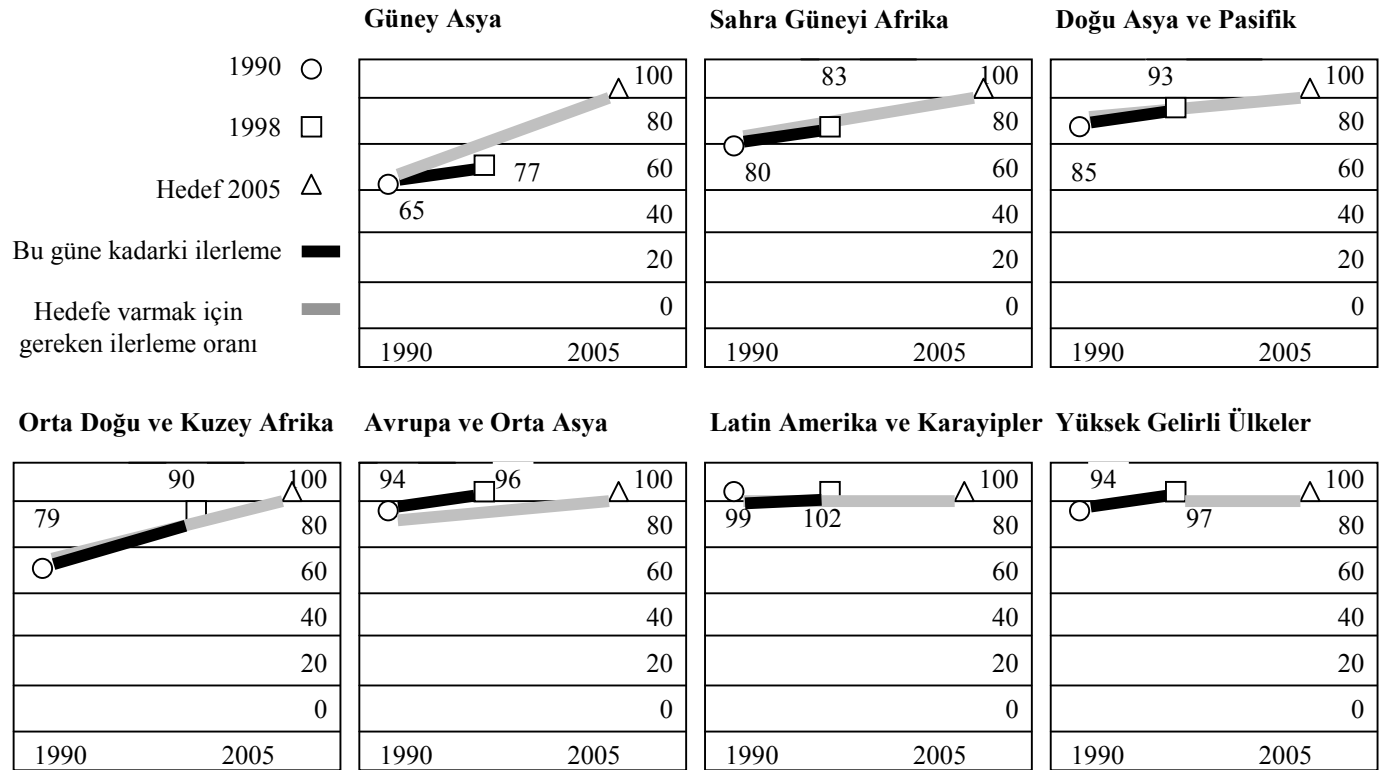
1990
1998
Hedef 2005
Bu güne kadarki ilerleme
Hedefe varmak için gereken ilerleme oranı

Güney Asya
100
80
60
40
20
0
65
77
1990
2005

Sahra Güneyi Afrika
83
100
80
60
40
20
0
80
1990
2005

Doğu Asya ve Pasifik
93
100
80
60
40
20
0
85
1990
2005

Orta Doğu ve Kuzey Afrika
90
100
79
80
60
40
20
0
1990
2005

Avrupa ve Orta Asya
94
96
100
80
60
40
20
0
1990
2005

Latin Amerika ve Karayipler
100
99
102
80
60
40
20
0
1990
2005

Yüksek Gelirli Ülkeler
94
100
97
80
60
40
20
0
1990
2005